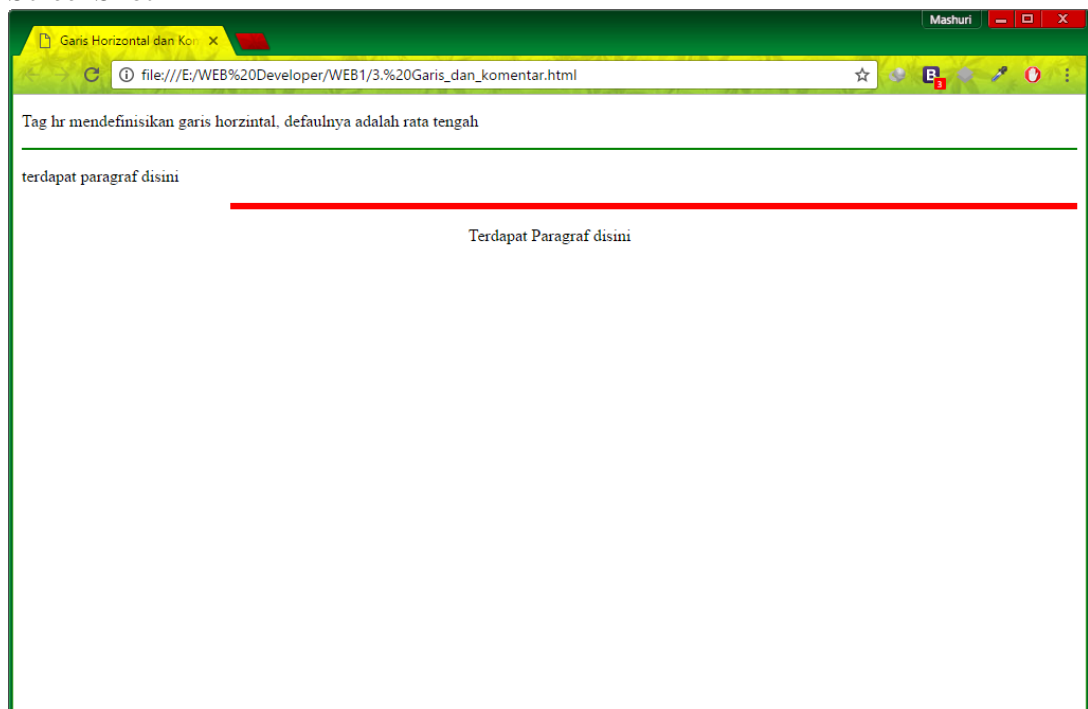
Mashuri

Garis Horizontal dan Kor ×

file:///E:/WEB%20Developer/WEB1/3.%20Garis_dan_komentar.html

Tag hr mendefinisikan garis horzintal, defaulnya adalah rata tengah

terdapat paragraf disini

Terdapat Paragraf disini